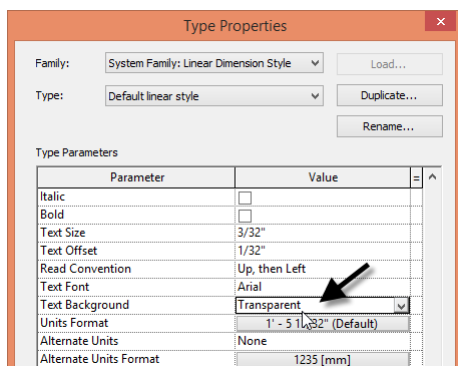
Type Properties

Family: System Family: Linear Dimension Style
Load...

Type: Default linear style
Duplicate...

Rename...

Type Parameters

| Parameter | Value | = |
|---|---|---|
| Italic | | |
| Bold | | |
| Text Size | 3/32" | |
| Text Offset | 1/32" | |
| Read Convention | Up, then Left | |
| Text Font | Arial | |
| Text Background | Transparent | |
| Units Format | 1' - 5 1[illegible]32" (Default) | |
| Alternate Units | None | |
| Alternate Units Format | 1235 [mm] | |